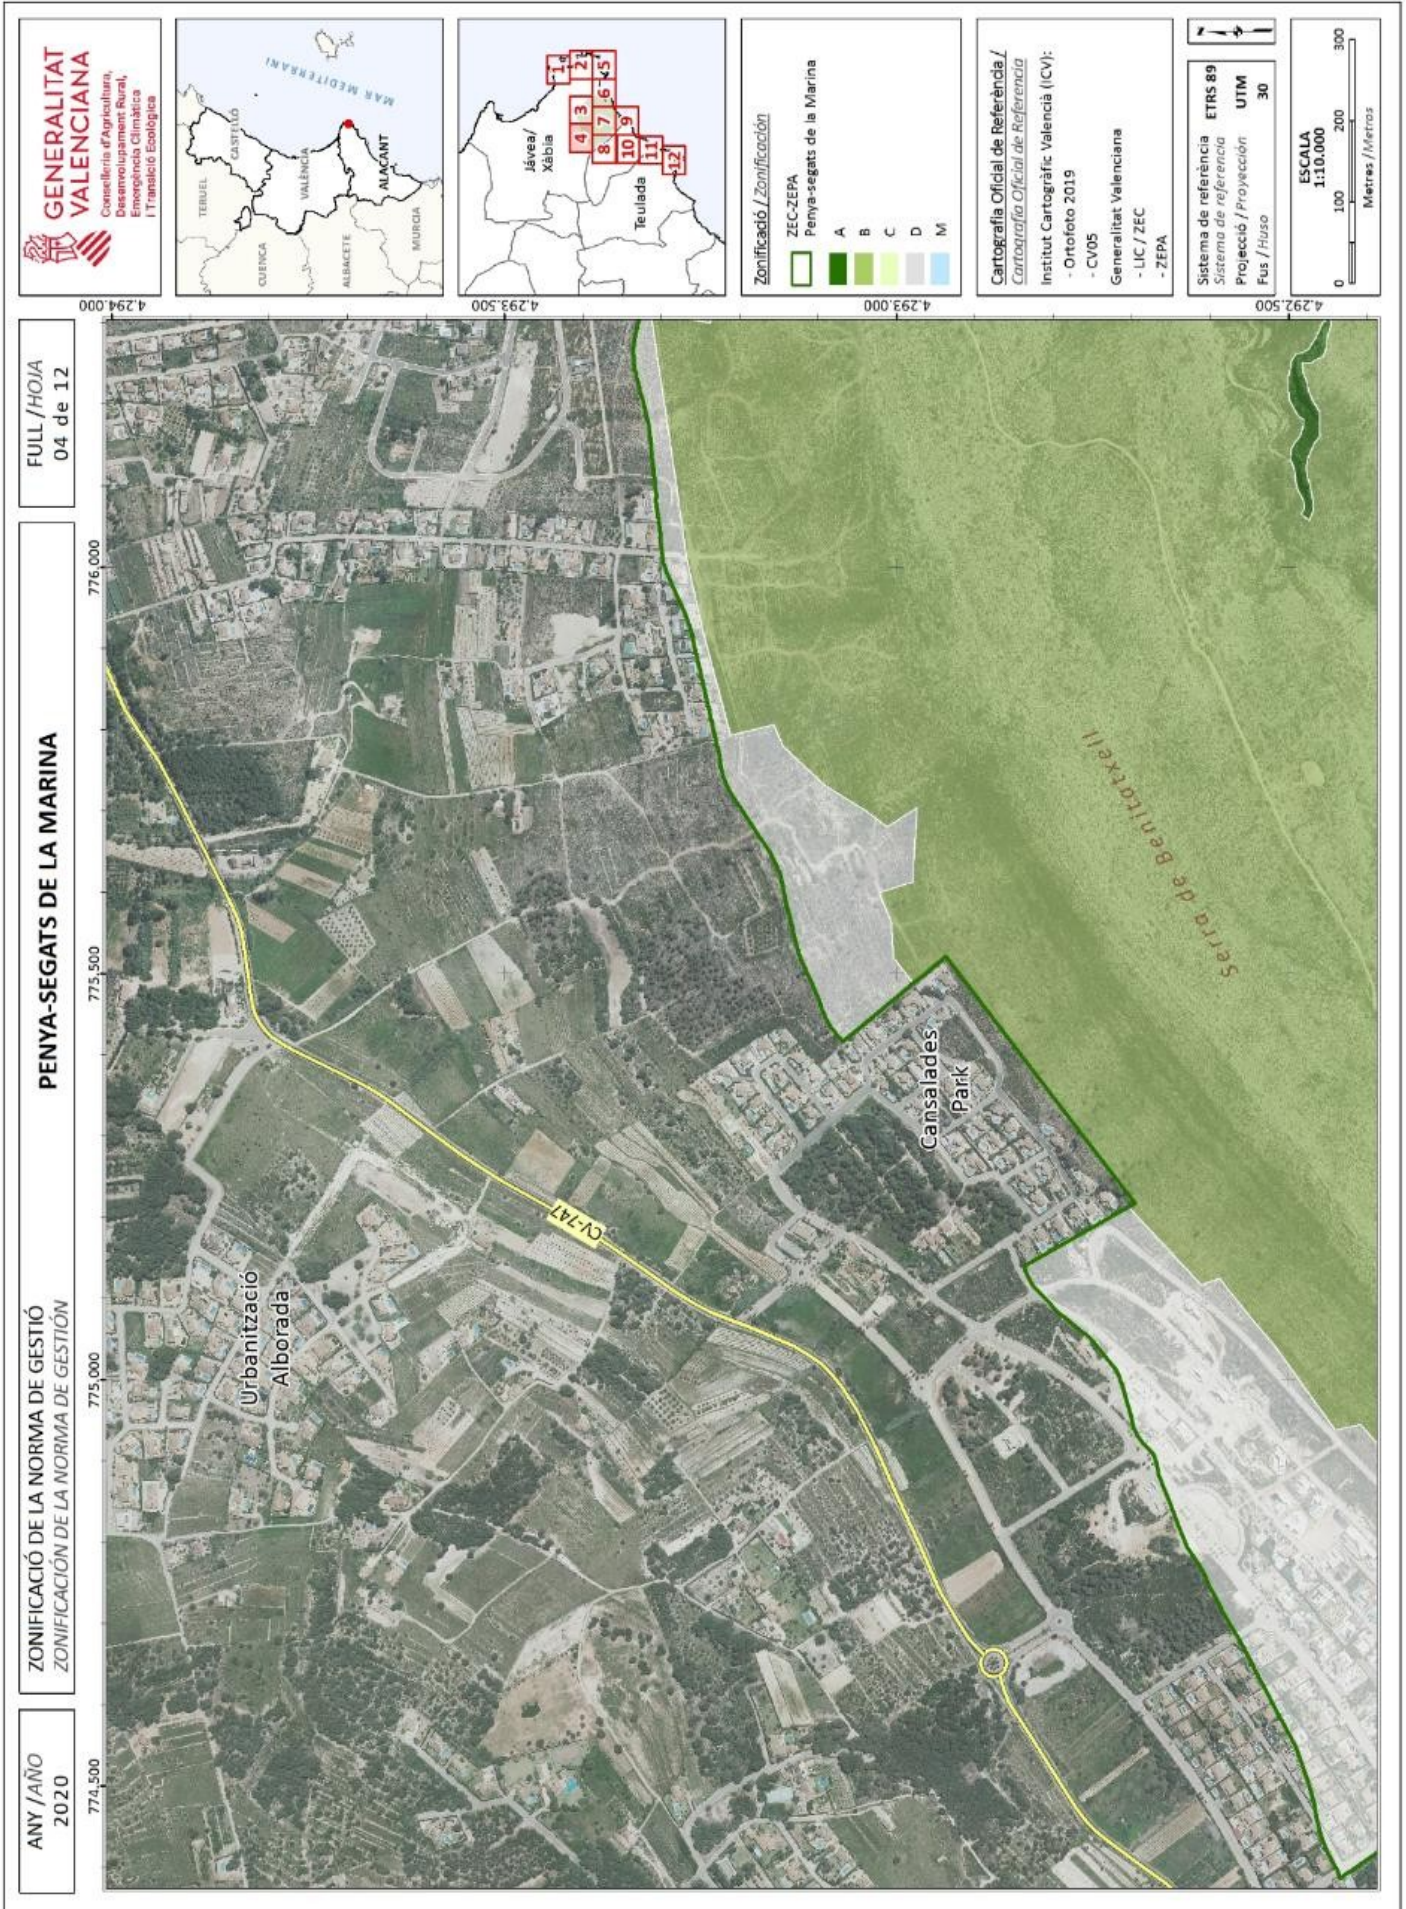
GENERALITAT VALENCIANA
Conselleria d'Agricultura, Desenvolupament Rural, Emergència Climàtica i Transició Ecològica

MAR MEDITERRANI
CASTELLÓ
TERUEL
VALÈNCIA
CUENCA
ALBACETE
ALACANT
MURCIA

Jávea/ Xàbia
Teulada
1 2 3 4 5 6 7 8 9 10 11 12

Zonificació / Zonificación
ZEC-ZEPA Penya-segats de la Marina
A
B
C
D
M

Cartografia Oficial de Referència / Cartografía Oficial de Referencia
Institut Cartogràfic Valencià (ICV):
- Ortofoto 2019
- CV05
Generalitat Valenciana
- LIC / ZEC
- ZEPA

Sistema de referència / Sistema de referencia ETRS 89
Projecció / Proyección UTM
Fus / Huso 30

ESCALA 1:10.000
0 100 200 300
Metres / Metros

ANY / AÑO 2020
ZONIFICACIÓ DE LA NORMA DE GESTIÓ
ZONIFICACIÓN DE LA NORMA DE GESTIÓN
PENYA-SEGATS DE LA MARINA
FULL / HOJA 04 de 12

4.294.000
4.293.500
4.293.000
4.292.500
774.500
775.000
775.500
776.000

Urbanització Alborada
CV-747
Cansalades Park
Serra de Benitatxell